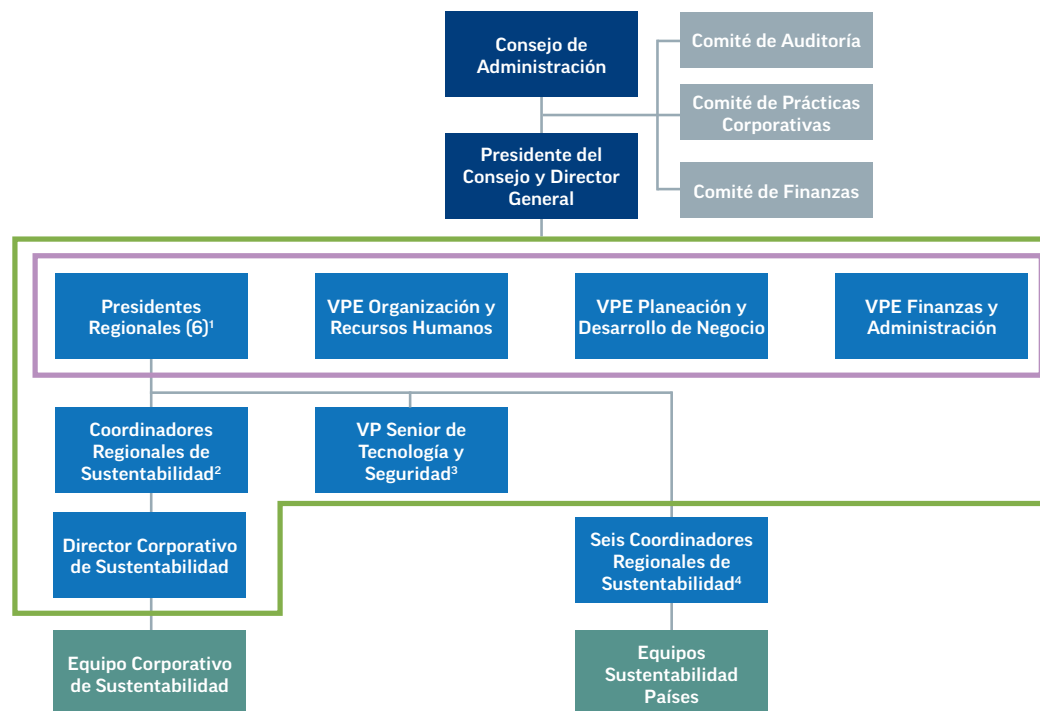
Consejo de Administración

Comité de Auditoría

Comité de Prácticas Corporativas

Presidente del Consejo y Director General

Comité de Finanzas

Presidentes Regionales (6)$^1$

VPE Organización y Recursos Humanos

VPE Planeación y Desarrollo de Negocio

VPE Finanzas y Administración

Coordinadores Regionales de Sustentabilidad$^2$

VP Senior de Tecnología y Seguridad$^3$

Director Corporativo de Sustentabilidad

Seis Coordinadores Regionales de Sustentabilidad$^4$

Equipo Corporativo de Sustentabilidad

Equipos Sustentabilidad Países